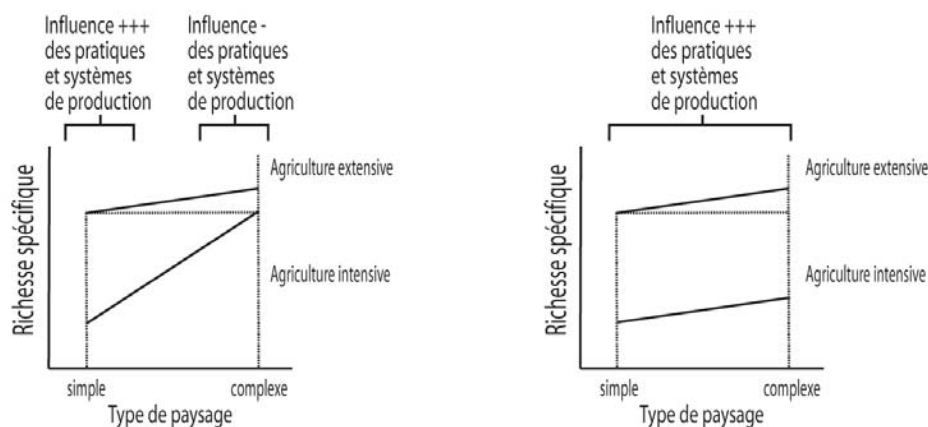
Influence +++ des pratiques et systèmes de production

Influence - des pratiques et systèmes de production

Richesse spécifique

Agriculture extensive

Agriculture intensive

simple

complexe

Type de paysage

Influence +++ des pratiques et systèmes de production

Richesse spécifique

Agriculture extensive

Agriculture intensive

simple

complexe

Type de paysage